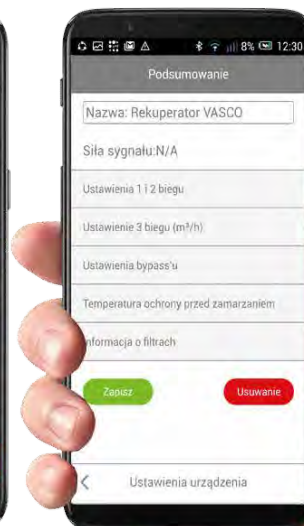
8% 12:30

Podsumowanie

Nazwa: Rekuperator VASCO

Siła sygnału:N/A

Ustawienia 1 i 2 biegu

Ustawienie 3 biegu (m³/h)

Ustawienia bypass'u

Temperatura ochrony przed zamarzaniem

nformacja o filtrach

Zapisz

Usuwanie

<

Ustawienia urządzenia